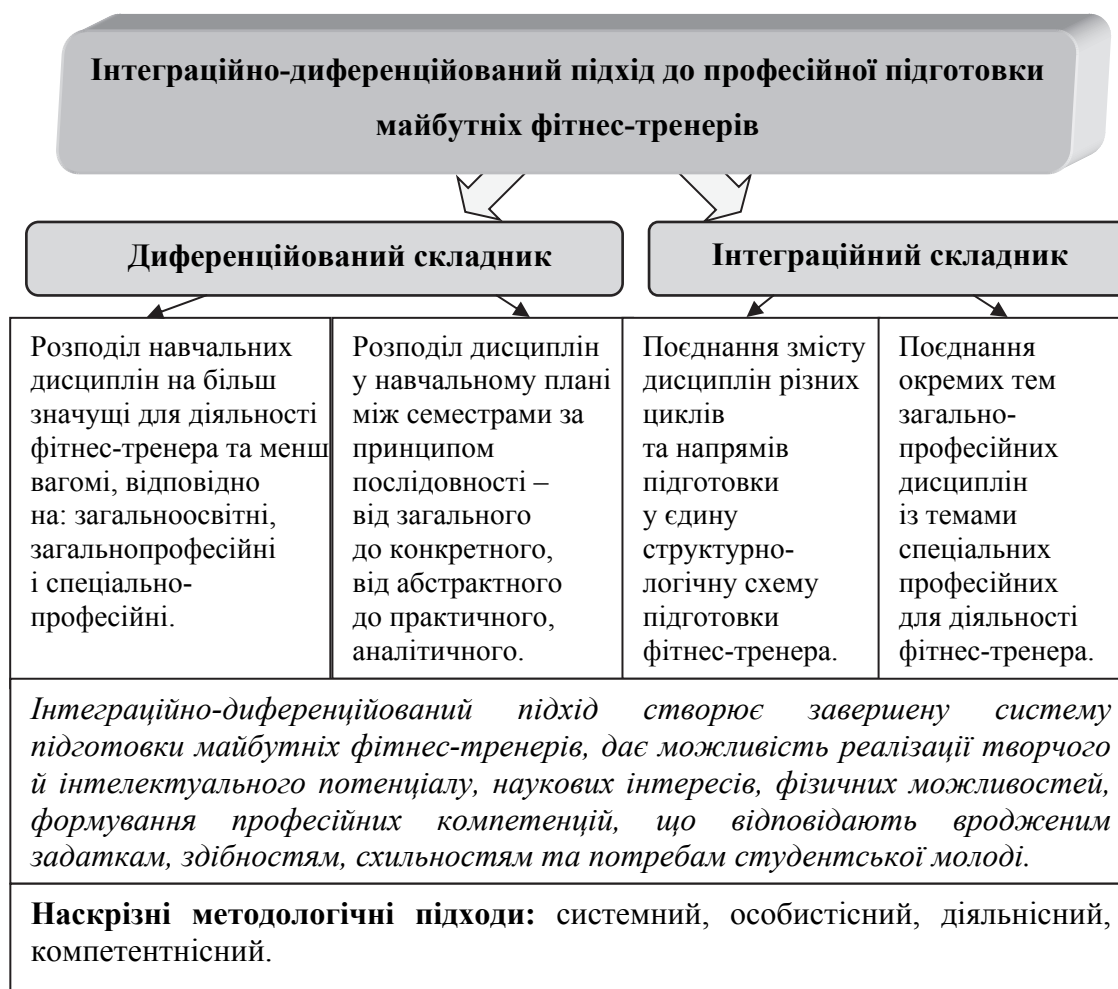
Інтеграційно-диференційований підхід до професійної підготовки майбутніх фітнес-тренерів

Диференційований складник

Інтеграційний складник

| Розподіл навчальних дисциплін на більш значущі для діяльності фітнес-тренера та менш вагомі, відповідно на: загальноосвітні, загальнопрофесійні і спеціально-професійні. | Розподіл дисциплін у навчальному плані між семестрами за принципом послідовності – від загального до конкретного, від абстрактного до практичного, аналітичного. | Поєднання змісту дисциплін різних циклів та напрямів підготовки у єдину структурно-логічну схему підготовки фітнес-тренера. | Поєднання окремих тем загально-професійних дисциплін із темами спеціальних професійних для діяльності фітнес-тренера. |
|---|---|---|---|

Інтеграційно-диференційований підхід створює завершену систему підготовки майбутніх фітнес-тренерів, дає можливість реалізації творчого й інтелектуального потенціалу, наукових інтересів, фізичних можливостей, формування професійних компетенцій, що відповідають вродженим задаткам, здібностям, схильностям та потребам студентської молоді.

Наскрізні методологічні підходи: системний, особистісний, діяльнісний, компетентнісний.